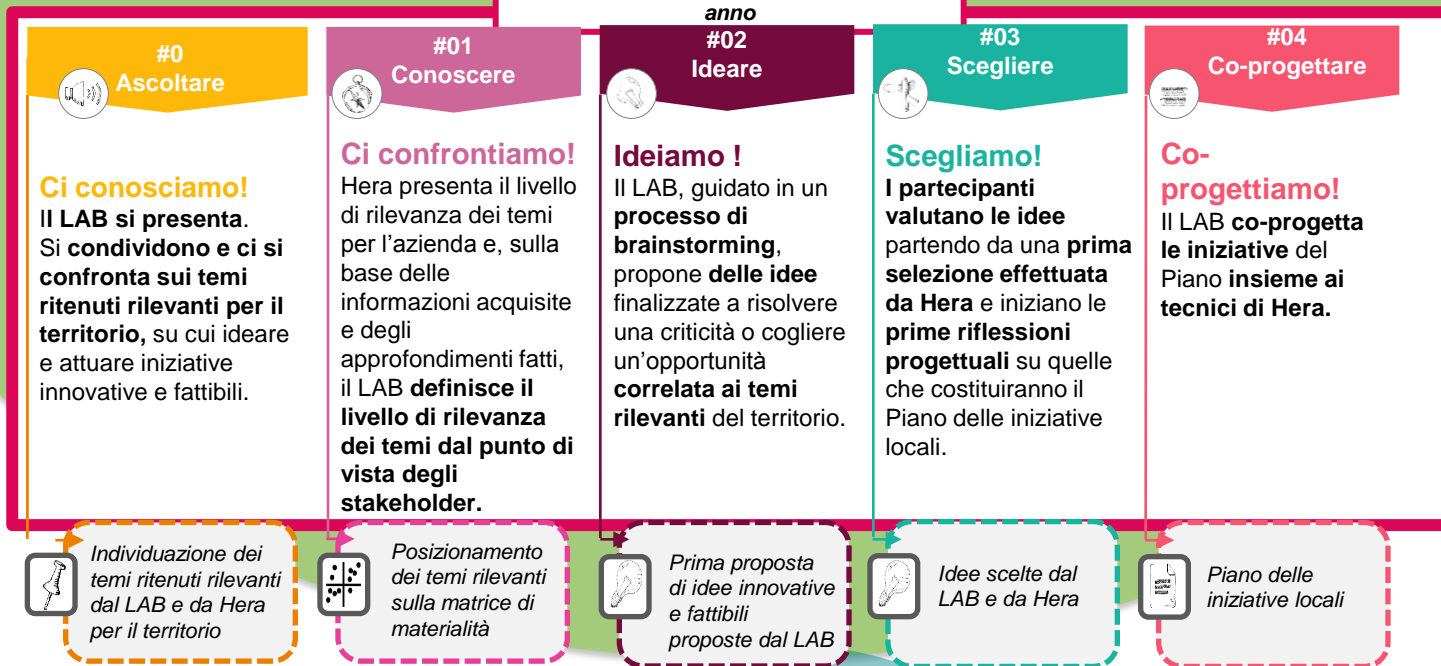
anno

#0
Ascoltare

Ci conosciamo!
Il LAB si presenta.
Si condividono e ci si confronta sui temi ritenuti rilevanti per il territorio, su cui ideare e attuare iniziative innovative e fattibili.

#01
Conoscere

Ci confrontiamo!
Hera presenta il livello di rilevanza dei temi per l'azienda e, sulla base delle informazioni acquisite e degli approfondimenti fatti, il LAB definisce il livello di rilevanza dei temi dal punto di vista degli stakeholder.

#02
Ideare

Ideiamo !
Il LAB, guidato in un processo di brainstorming, propone delle idee finalizzate a risolvere una criticità o cogliere un'opportunità correlata ai temi rilevanti del territorio.

#03
Scegliere

Scegliamo!
I partecipanti valutano le idee partendo da una prima selezione effettuata da Hera e iniziano le prime riflessioni progettuali su quelle che costituiranno il Piano delle iniziative locali.

#04
Co-progettare

Co-progettiamo!
Il LAB co-progetta le iniziative del Piano insieme ai tecnici di Hera.

Individuazione dei temi ritenuti rilevanti dal LAB e da Hera per il territorio

Posizionamento dei temi rilevanti sulla matrice di materialità

Prima proposta di idee innovative e fattibili proposte dal LAB

Idee scelte dal LAB e da Hera

Piano delle iniziative locali